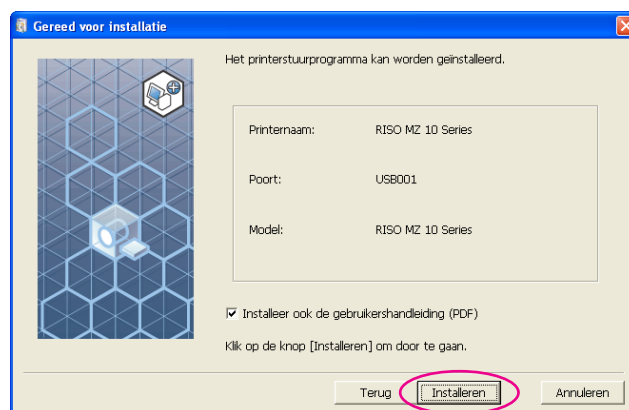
Gereed voor installatie

Het printerstuurprogramma kan worden geïnstalleerd.

| | |
|---|---|
| Printernaam: | RISO MZ 10 Series |
| Poort: | USB001 |
| Model: | RISO MZ 10 Series |

☑ Installeer ook de gebruikershandleiding (PDF)

Klik op de knop [Installeren] om door te gaan.

Terug Installeren Annuleren